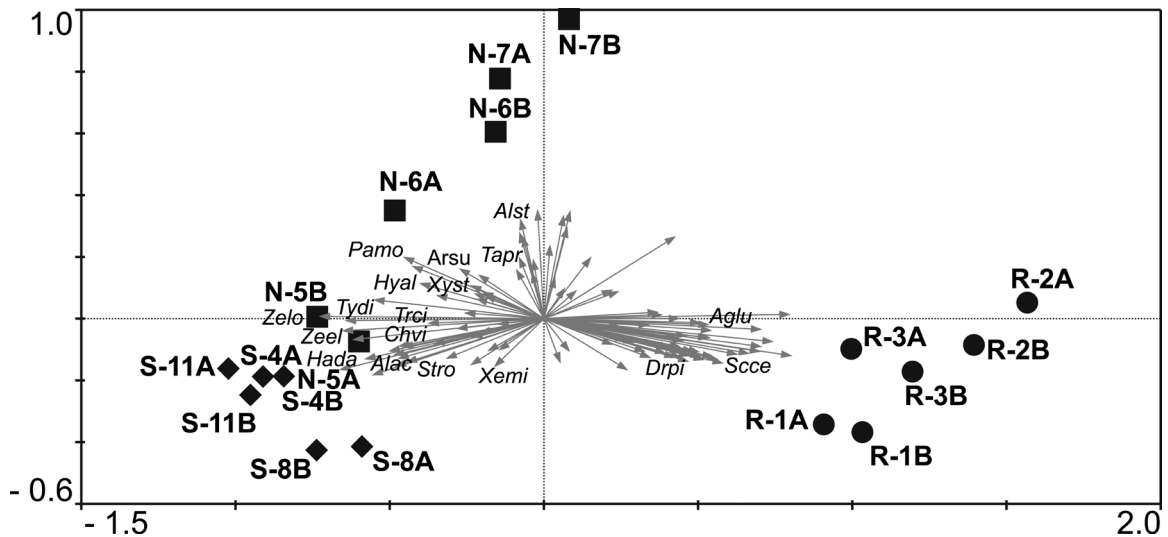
1.0
N-7B
N-7A
N-6B
N-6A
Alst
Pamo
Arsu
Tapr
Hyal
Xyst
R-2A
N-5B
Tydi
Zelo
Trci
Aglu
Zeel
Chvi
R-3A
R-2B
Hada
S-11A
S-4A
Alac
Stro
Drpi
Scce
N-5A
Xemi
R-3B
S-11B
S-4B
R-1A
R-1B
S-8B
S-8A
- 0.6
- 1.5
2.0